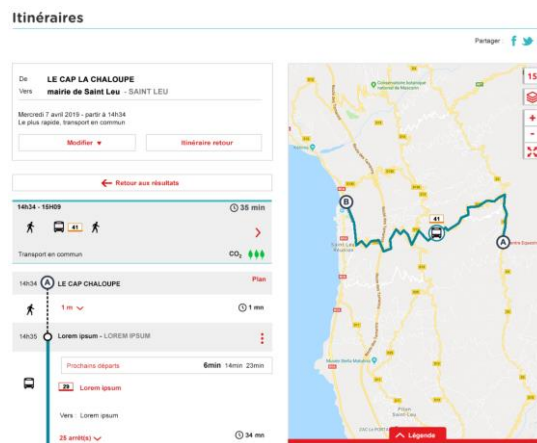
Itinéraires

Partager

De LE CAP LA CHALOUPE
Vers mairie de Saint Leu - SAINT LEU

Mercredi 7 avril 2019 - partir à 14h34
Le plus rapide, transport en commun

Modifier
Itinéraire retour

Retour aux résultats

14h34 - 15H09
35 min
41
Transport en commun
$CO_2$

14h34 A LE CAP CHALOUPE
Plan
1 m
1 min

14h35 Lorem ipsum - LOREM IPSUM

Prochains départs
6min 14min 23min

29 Lorem ipsum

Vers : Lorem ipsum

25 arrêt(s)
34 min

15
41
B
A
Saint Leu
Légende